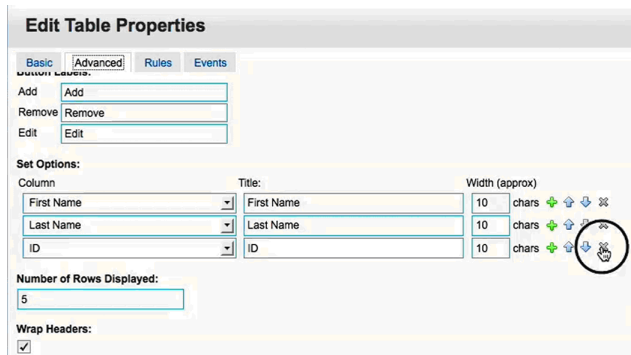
Edit Table Properties

Basic Advanced Rules Events

Button Labels:

Add Add
Remove Remove
Edit Edit

Set Options:

| Column | Title: | Width (approx) |
|---|---|---|
| First Name | First Name | 10 chars |
| Last Name | Last Name | 10 chars |
| ID | ID | 10 chars |

Number of Rows Displayed:

5

Wrap Headers:

✓